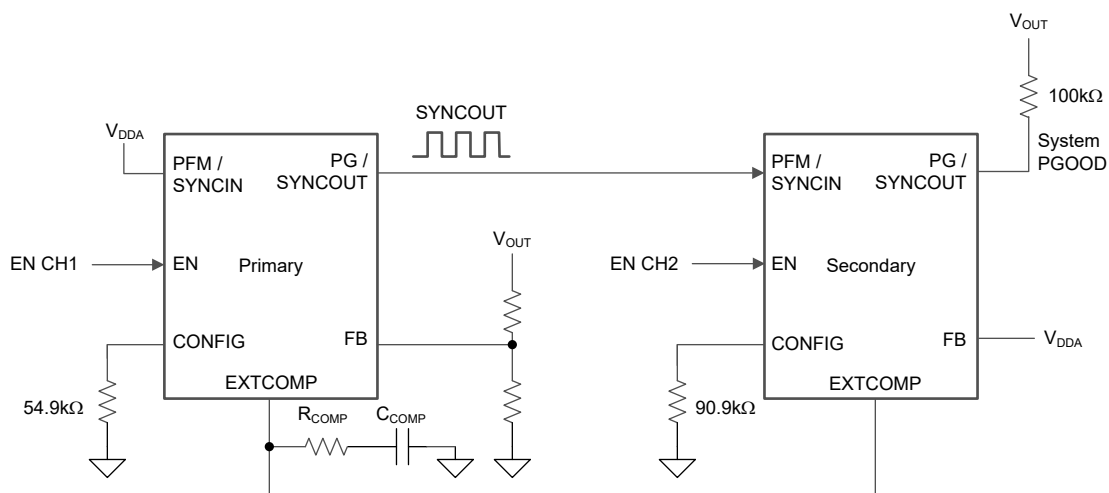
$V_{OUT}$

100kΩ

System PGOOD

SYNCOUT

$V_{DDA}$

PFM / SYNCIN

PG / SYNCOUT

EN CH1

EN

Primary

CONFIG

FB

EXTCOMP

54.9kΩ

$V_{OUT}$

$R_{COMP}$

$C_{COMP}$

PFM / SYNCIN

PG / SYNCOUT

EN CH2

EN

Secondary

CONFIG

FB

$V_{DDA}$

EXTCOMP

90.9kΩ